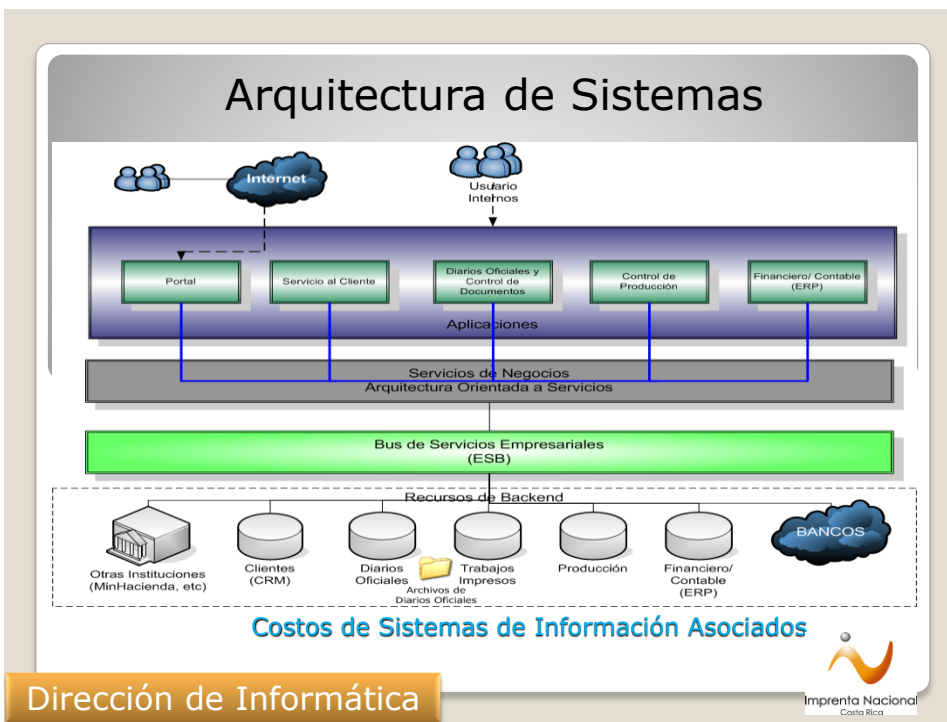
Arquitectura de Sistemas

Internet

Usuario Internos

Portal

Servicio al Cliente

Diarios Oficiales y Control de Documentos

Control de Producción

Financiero/ Contable (ERP)

Aplicaciones

Servicios de Negocios
Arquitectura Orientada a Servicios

Bus de Servicios Empresariales (ESB)

Recursos de Backend

Otras Instituciones (MinHacienda, etc)

Clientes (CRM)

Diarios Oficiales

Trabajos Impresos

Archivos de Diarios Oficiales

Producción

Financiero/ Contable (ERP)

BANCOS

Costos de Sistemas de Información Asociados

Imprenta Nacional
Costa Rica

Dirección de Informática